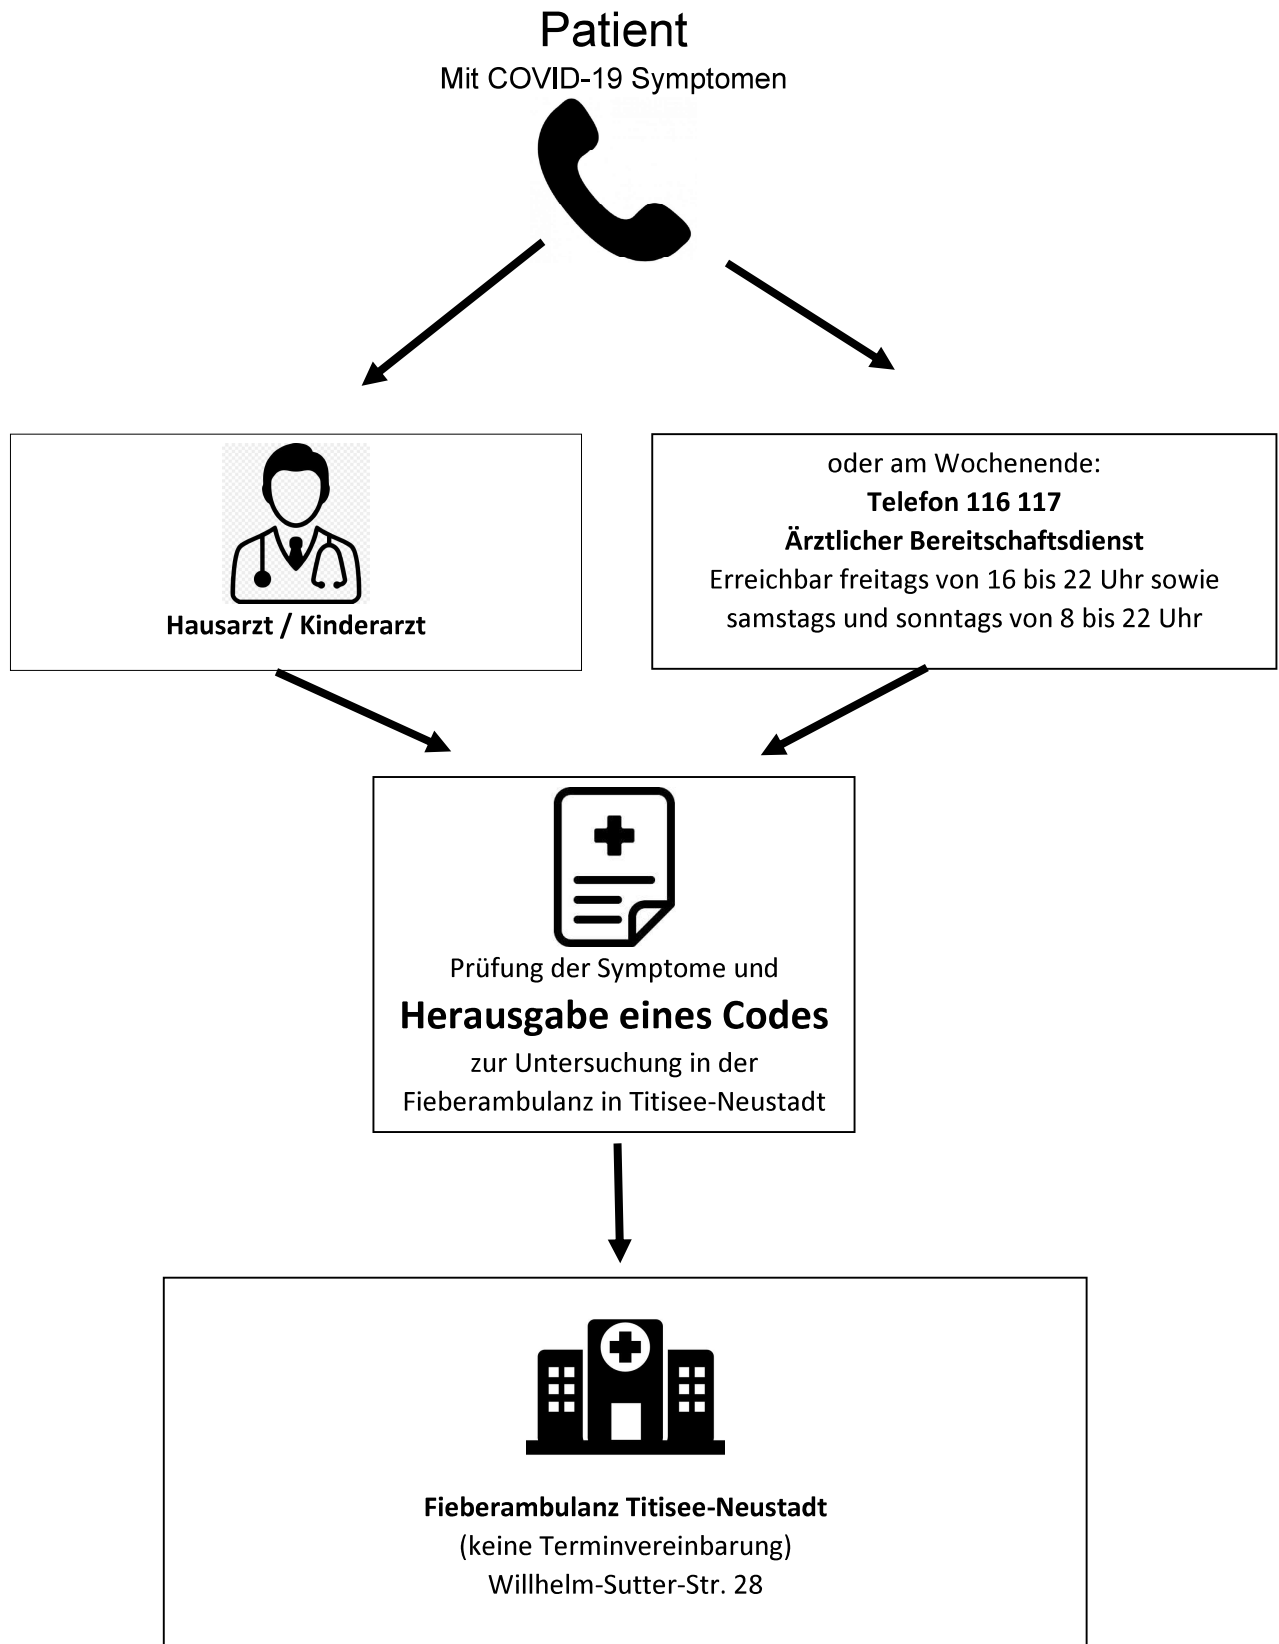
Patient
Mit COVID-19 Symptomen

Hausarzt / Kinderarzt

oder am Wochenende:
**Telefon 116 117**
**Ärztlicher Bereitschaftsdienst**
Erreichbar freitags von 16 bis 22 Uhr sowie samstags und sonntags von 8 bis 22 Uhr

Prüfung der Symptome und
**Herausgabe eines Codes**
zur Untersuchung in der Fieberambulanz in Titisee-Neustadt

**Fieberambulanz Titisee-Neustadt**
(keine Terminvereinbarung)
Willhelm-Sutter-Str. 28